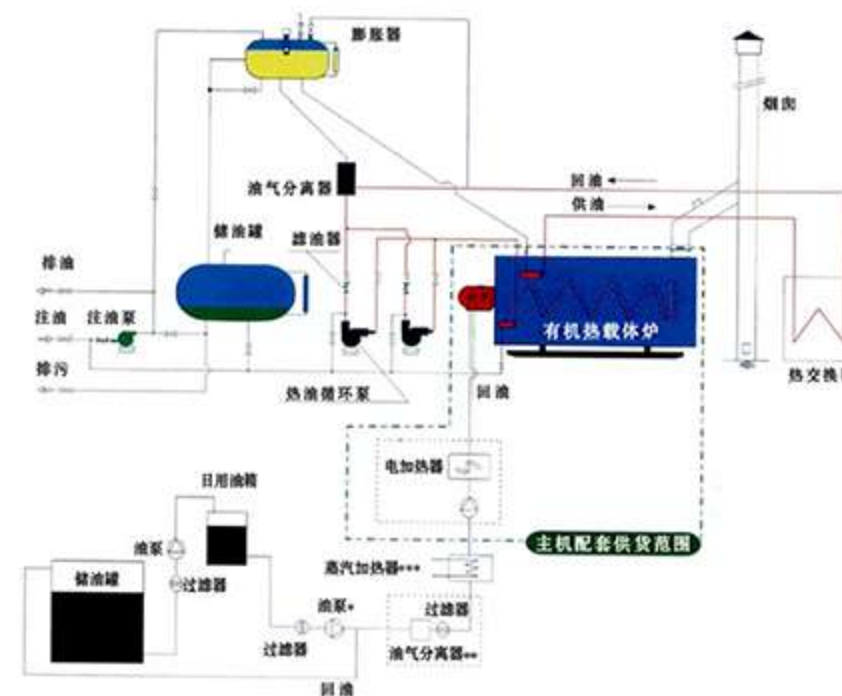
膨胀器

烟囱

油气分离器

回油

供油

储油罐

滤油器

排油

注油

注油泵

排污

有机热载体炉

热交换

热油循环泵

回油

电加热器

主机配套供货范围

日用油箱

油泵

过滤器

储油罐

蒸汽加热器***

过滤器

油泵*

过滤器

油气分离器**

回油